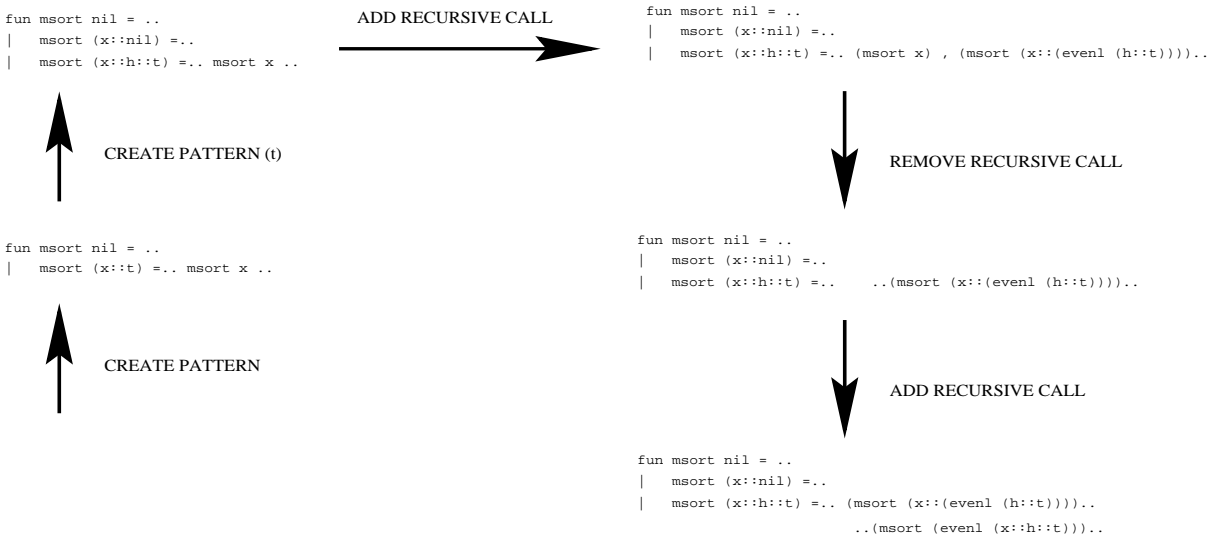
fun msort nil = ..
| msort (x::nil) =..
| msort (x::h::t) =.. msort x ..

ADD RECURSIVE CALL

fun msort nil = ..
| msort (x::nil) =..
| msort (x::h::t) =.. (msort x) , (msort (x::(evenl (h::t))))..

CREATE PATTERN (t)

REMOVE RECURSIVE CALL

fun msort nil = ..
| msort (x::t) =.. msort x ..

fun msort nil = ..
| msort (x::nil) =..
| msort (x::h::t) =.. ..(msort (x::(evenl (h::t))))..

CREATE PATTERN

ADD RECURSIVE CALL

fun msort nil = ..
| msort (x::nil) =..
| msort (x::h::t) =.. (msort (x::(evenl (h::t))))..
..(msort (evenl (x::h::t)))..